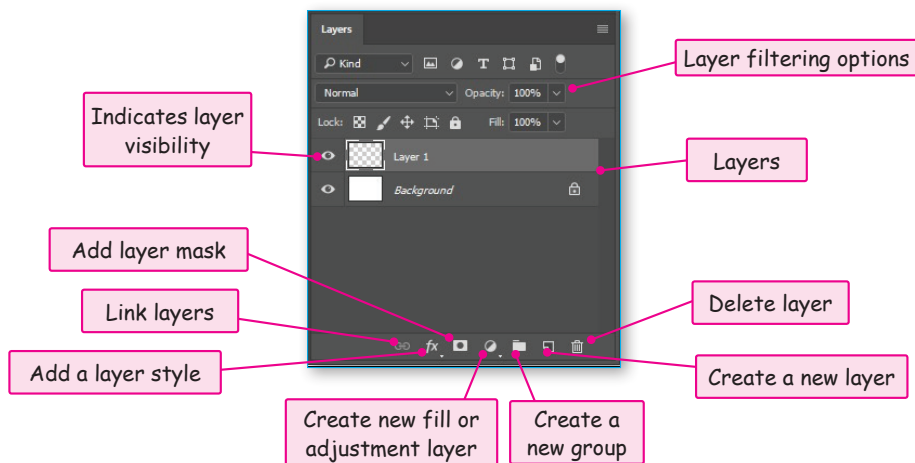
Layers

Kind

Normal

Opacity: 100%

Lock:

Fill: 100%

Layer 1

Background

fx

Layer filtering options

Indicates layer visibility

Layers

Add layer mask

Link layers

Delete layer

Add a layer style

Create a new layer

Create new fill or adjustment layer

Create a new group